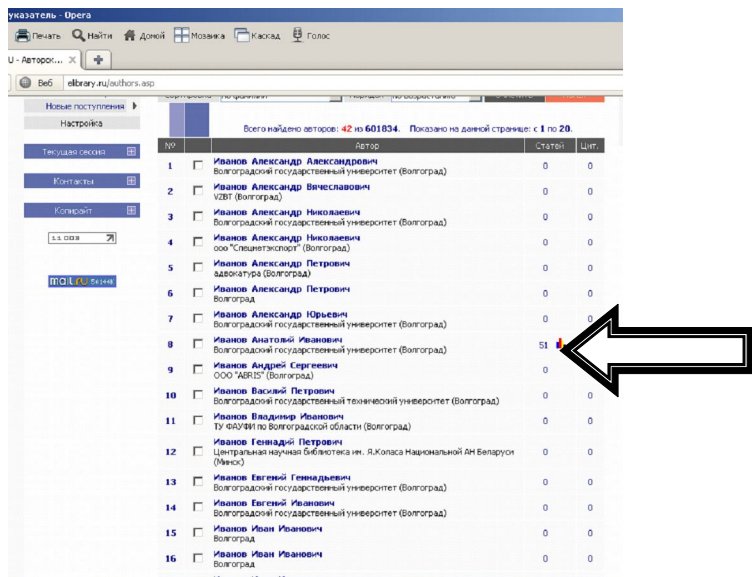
указатель - Opera

Печать Найти Домой Мозаика Каскад Голос

U - Авторск... ×

Веб elibrary.ru/authors.asp

Новые поступления
Настройка

Текущая сессия
Контакты
Копирайт

11 003

mail.ru

Всего найдено авторов: 42 из 601834. Показано на данной странице: с 1 по 20.

| № | | Автор | Статей | Цит. |
|---|---|---|---|---|
| 1 | | Иванов Александр Александрович Волгоградский государственный университет (Волгоград) | 0 | 0 |
| 2 | | Иванов Александр Вячеславович VZBT (Волгоград) | 0 | 0 |
| 3 | | Иванов Александр Николаевич Волгоградский государственный университет (Волгоград) | 0 | 0 |
| 4 | | Иванов Александр Николаевич ооо "Спецнефтэкспорт" (Волгоград) | 0 | 0 |
| 5 | | Иванов Александр Петрович адвокатура (Волгоград) | 0 | 0 |
| 6 | | Иванов Александр Петрович Волгоград | 0 | 0 |
| 7 | | Иванов Александр Юрьевич Волгоградский государственный университет (Волгоград) | 0 | 0 |
| 8 | | Иванов Анатолий Иванович Волгоградский государственный университет (Волгоград) | 51 | |
| 9 | | Иванов Андрей Сергеевич ООО "ABRIS" (Волгоград) | 0 | |
| 10 | | Иванов Василий Петрович Волгоградский государственный технический университет (Волгоград) | 0 | 0 |
| 11 | | Иванов Владимир Иванович ТУ ФАУФИ по Волгоградской области (Волгоград) | 0 | 0 |
| 12 | | Иванов Геннадий Петрович Центральная научная библиотека им. Я.Коласа Национальной АН Беларуси (Минск) | 0 | 0 |
| 13 | | Иванов Евгений Геннадьевич Волгоградский государственный университет (Волгоград) | 0 | 0 |
| 14 | | Иванов Евгений Иванович Волгоградский государственный университет (Волгоград) | 0 | 0 |
| 15 | | Иванов Иван Иванович Волгоград | 0 | 0 |
| 16 | | Иванов Иван Иванович Волгоград | 0 | 0 |